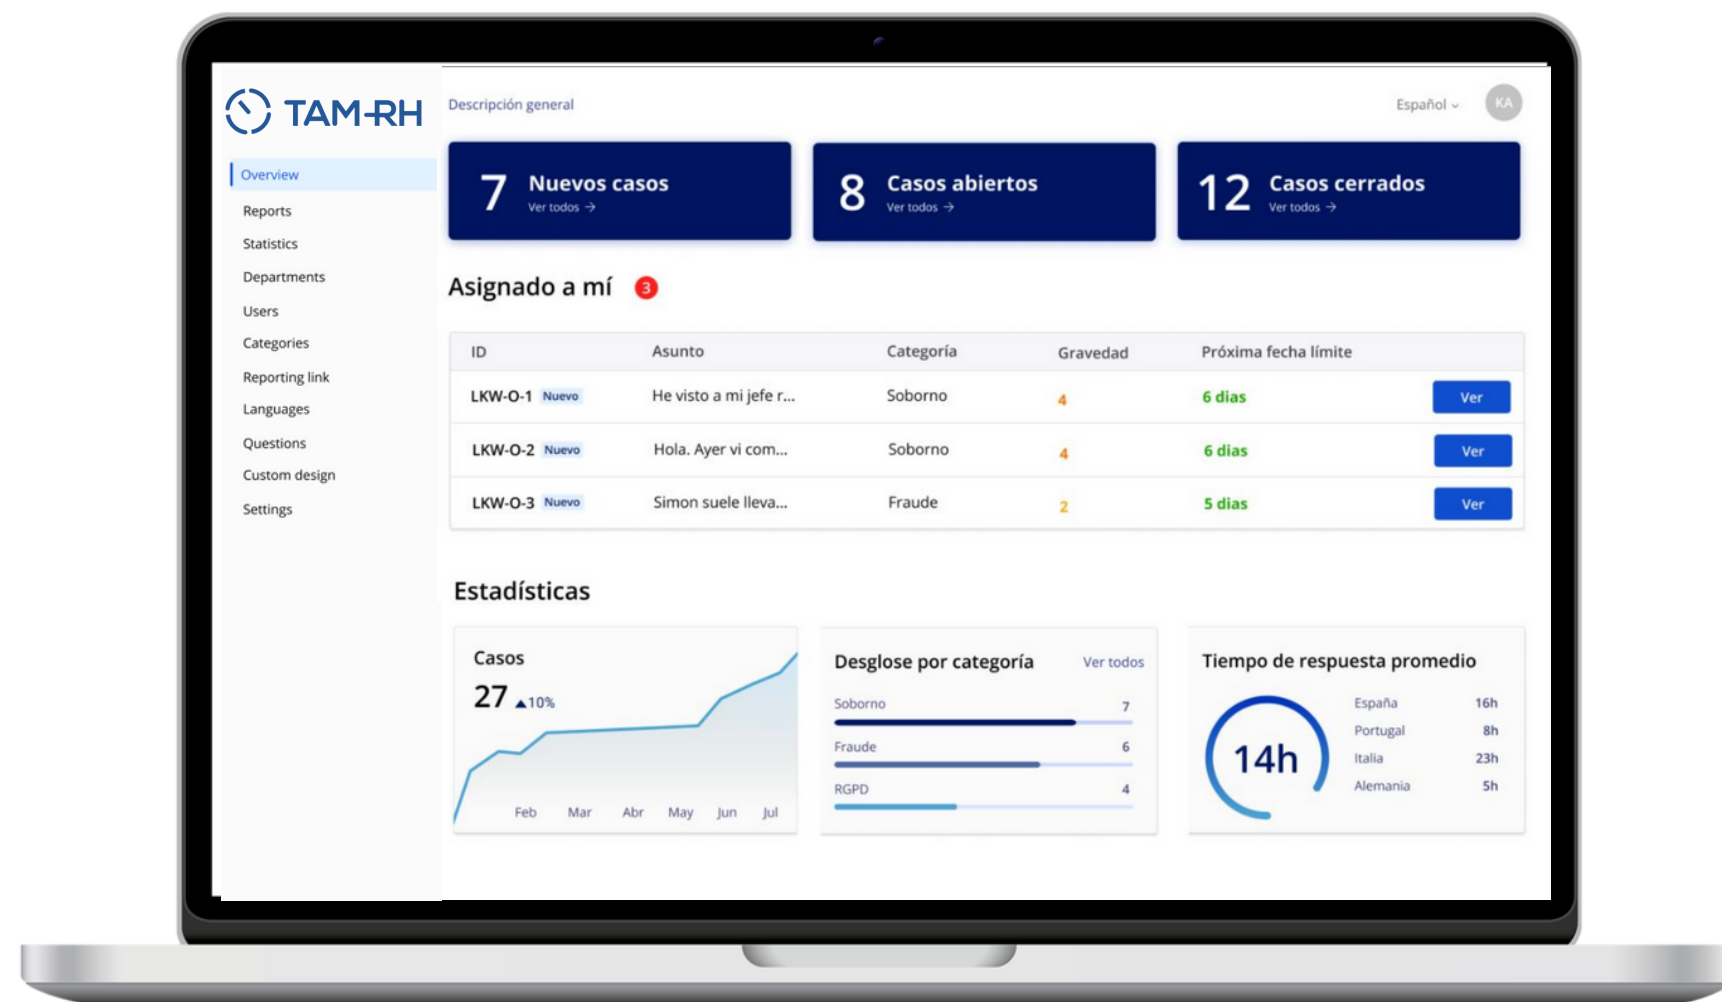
TAM-RH

Overview
Reports
Statistics
Departments
Users
Categories
Reporting link
Languages
Questions
Custom design
Settings

Descripción general

Español

KA

7 Nuevos casos
Ver todos →

8 Casos abiertos
Ver todos →

12 Casos cerrados
Ver todos →

Asignado a mí 3

| ID | Asunto | Categoría | Gravedad | Próxima fecha límite | |
|---|---|---|---|---|---|
| LKW-O-1 Nuevo | He visto a mi jefe r... | Soborno | 4 | 6 dias | Ver |
| LKW-O-2 Nuevo | Hola. Ayer vi com... | Soborno | 4 | 6 dias | Ver |
| LKW-O-3 Nuevo | Simon suele lleva... | Fraude | 2 | 5 dias | Ver |

Estadísticas

Casos
27 ▲10%
Feb Mar Abr May Jun Jul

Desglose por categoría
Ver todos
Soborno 7
Fraude 6
RGPD 4

Tiempo de respuesta promedio
14h
España 16h
Portugal 8h
Italia 23h
Alemania 5h